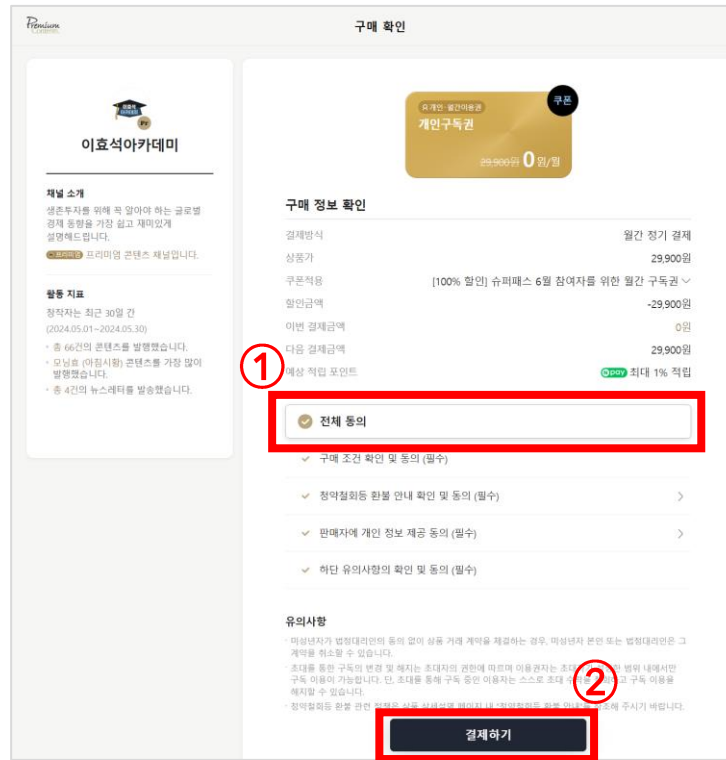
Premium Contents

구매 확인

이효석아카데미

채널 소개

생존투자를 위해 꼭 알아야 하는 글로벌 경제 동향을 가장 쉽고 재미있게 설명해드립니다.

프리미엄 프리미엄 콘텐츠 채널입니다.

활동 지표

창작자는 최근 30일 간 (2024.05.01~2024.05.30)

• 총 66건의 콘텐츠를 발행했습니다.
• 모닝효 (아침시황) 콘텐츠를 가장 많이 발행했습니다.
• 총 4건의 뉴스레터를 발송했습니다.

쿠폰

개인 · 월간이용권

개인구독권

29,900원 0원/월

구매 정보 확인

| 결제방식 | 월간 정기 결제 |
|---|---|
| 상품가 | 29,900원 |
| 쿠폰적용 | [100% 할인] 슈퍼패스 6월 참여자를 위한 월간 구독권 |
| 할인금액 | -29,900원 |
| 이번 결제금액 | 0원 |
| 다음 결제금액 | 29,900원 |
| 예상 적립 포인트 | pay 최대 1% 적립 |

①

전체 동의

구매 조건 확인 및 동의 (필수)

청약철회등 환불 안내 확인 및 동의 (필수)

판매자에 개인 정보 제공 동의 (필수)

하단 유의사항의 확인 및 동의 (필수)

유의사항

· 미성년자가 법정대리인의 동의 없이 상품 거래 계약을 체결하는 경우, 미성년자 본인 또는 법정대리인은 그 계약을 취소할 수 있습니다.

· 초대를 통한 구독의 변경 및 해지는 초대자의 권한에 따르며 이용권자는 초대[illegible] 범위 내에서만 구독 이용이 가능합니다. 단, 초대를 통해 구독 중인 이용자는 스스로 초대 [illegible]고 구독 이용을 해지할 수 있습니다.

· 청약철회등 환불 관련 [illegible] 참조해 주시기 바랍니다.

②

결제하기